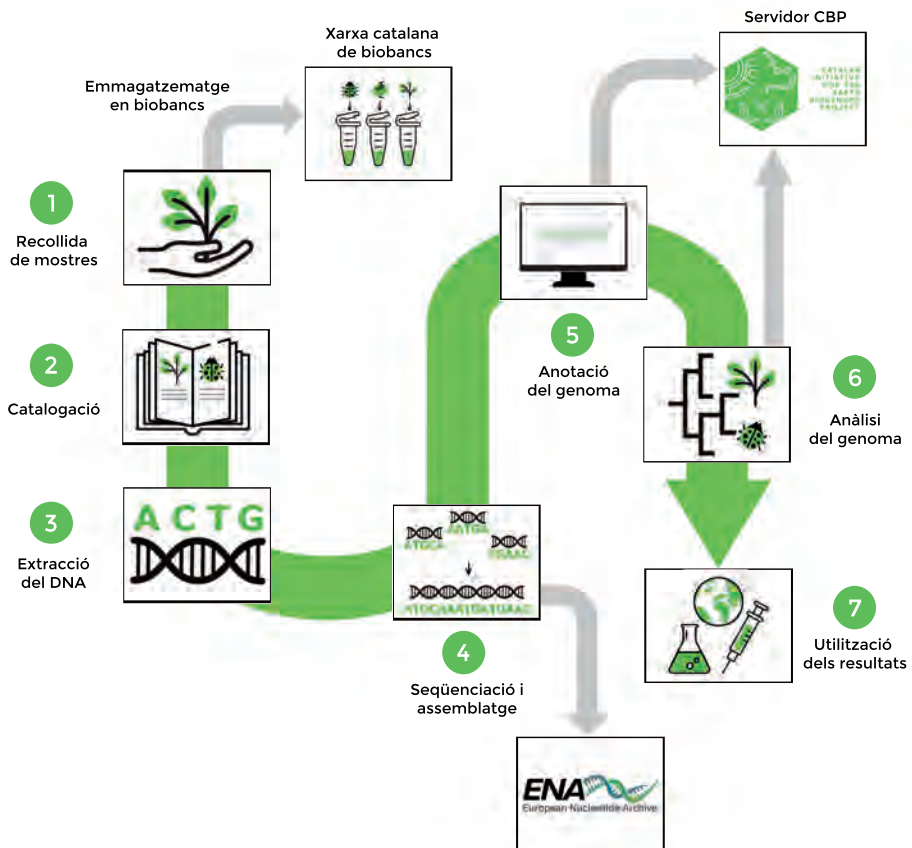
Xarxa catalana de biobancs

Servidor CBP

CATALAN INITIATIVE FOR THE EARTH BIOGENOME PROJECT

Emmagatzematge en biobancs

1

Recollida de mostres

2

Catalogació

3

Extracció del DNA

A C T G

5

Anotació del genoma

6

Anàlisi del genoma

4

Seqüenciació i assemblatge

7

Utilització dels resultats

ENA

European Nucleotide Archive